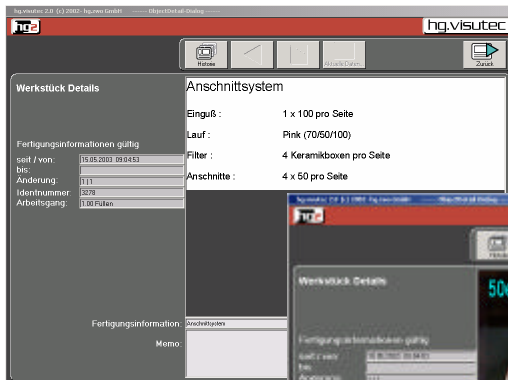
hg.visutec 2.0 (c) 2002- hg.neo GmbH ObjectDetail-Dialog

hg2

hg.visutec

Holose

Aktuelle Daten

Zurück

Werkstück Details

Anschnittsystem

Einguß : 1 x 100 pro Seite

Lauf : Pink (70/50/100)

Filter : 4 Keramikboxen pro Seite

Anschnitte : 4 x 50 pro Seite

Fertigungsinformationen gültig

seit / von: 15.05.2003 09:04:53

bis:

Änderung: 1 | 1

Identnummer: 3278

Arbeitsgang: 1.00 Füllen

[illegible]

hg2

Werkstück Details

50

Fertigungsinformationen gültig

seit / von: 15.05.2003 09:04:53

bis:

Änderung: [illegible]

Fertigungsinformation: Anschnittsystem

Memo: